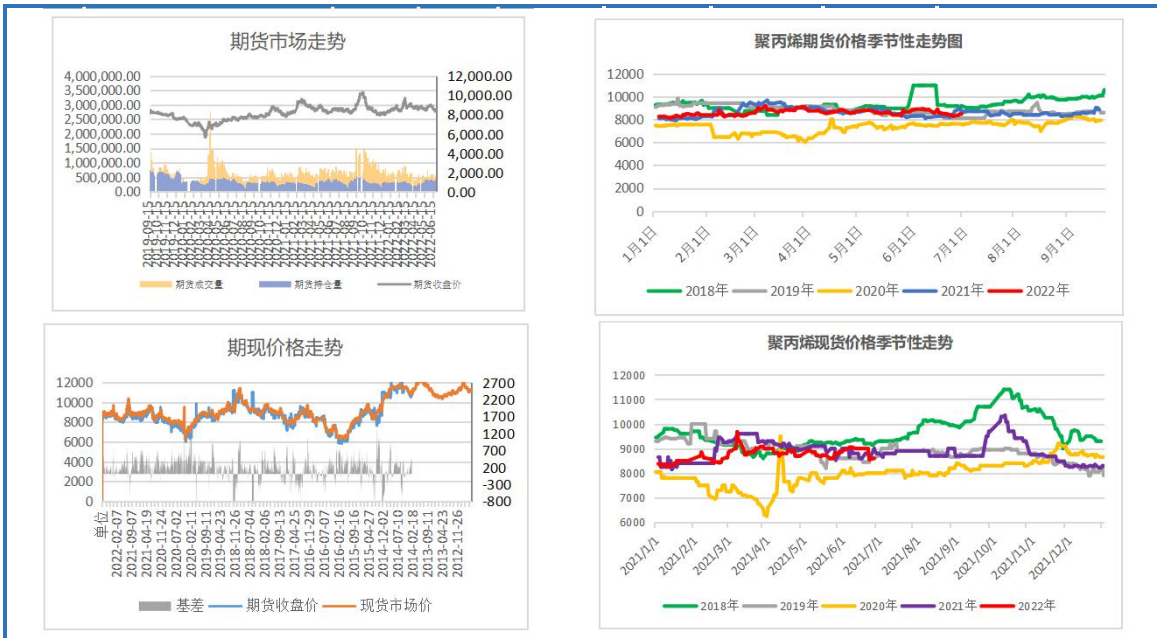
期货市场走势

4,000,000.00
3,500,000.00
3,000,000.00
2,500,000.00
2,000,000.00
1,500,000.00
1,000,000.00
500,000.00
0.00

12,000.00
10,000.00
8,000.00
6,000.00
4,000.00
2,000.00
0.00

期货成交量 期货持仓量 期货收盘价

聚丙烯期货价格季节性走势图

12000
10000
8000
6000
4000
2000
0

1月1日 2月1日 3月1日 4月1日 5月1日 6月1日 7月1日 8月1日 9月1日

2018年 2019年 2020年 2021年 2022年

期现价格走势

12000
10000
8000
6000
4000
2000
0

2700
2200
1700
1200
700
200
-300
-800

单位 2022-02-07 2021-09-07 2021-04-19 2020-11-24 2020-07-02 2020-02-05 2019-09-11 2019-04-23 2018-11-26 2018-07-06 2018-02-06 2017-09-13 2017-04-25 2016-11-30 2016-07-07 2016-02-16 2015-09-16 2015-04-27 2014-12-02 2014-07-10 2014-02-18 2013-09-13 2013-04-23 2012-11-26

基差 期货收盘价 现货市场价

聚丙烯现货价格季节性走势

12000
11000
10000
9000
8000
7000
6000

2021/1/1 2021/2/1 2021/3/1 2021/4/1 2021/5/1 2021/6/1 2021/7/1 2021/8/1 2021/9/1 2021/10/1 2021/11/1 2021/12/1

2018年 2019年 2020年 2021年 2022年